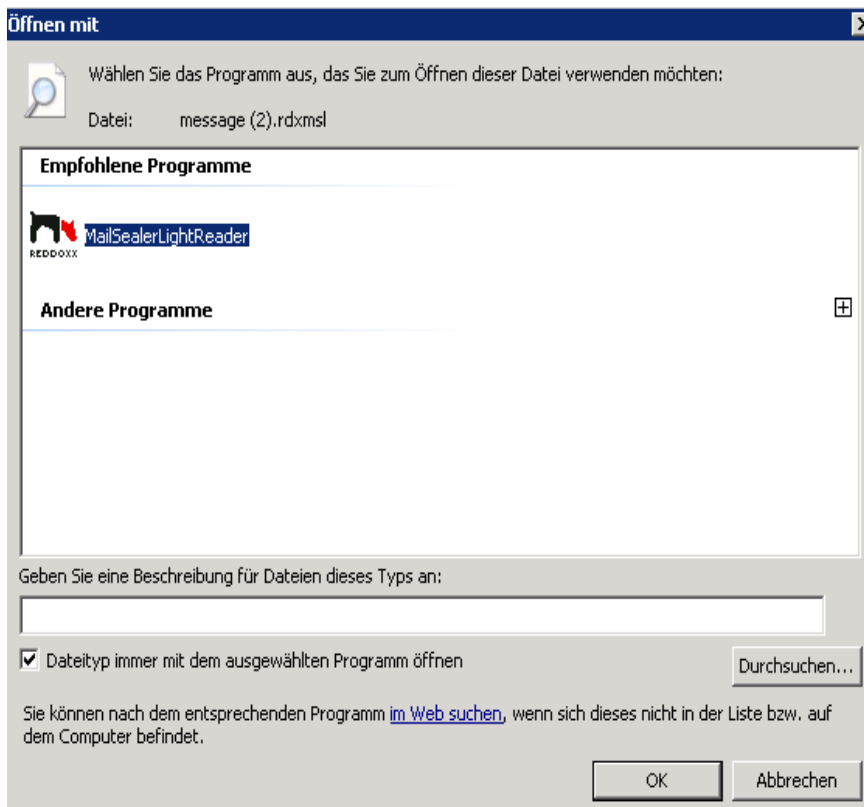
Öffnen mit

Wählen Sie das Programm aus, das Sie zum Öffnen dieser Datei verwenden möchten:

Datei: message (2).rdxmsl

Empfohlene Programme

REDDOXX MailSealerLightReader

Andere Programme

Geben Sie eine Beschreibung für Dateien dieses Typs an:

Dateityp immer mit dem ausgewählten Programm öffnen

Durchsuchen...

Sie können nach dem entsprechenden Programm im Web suchen, wenn sich dieses nicht in der Liste bzw. auf dem Computer befindet.

OK

Abbrechen